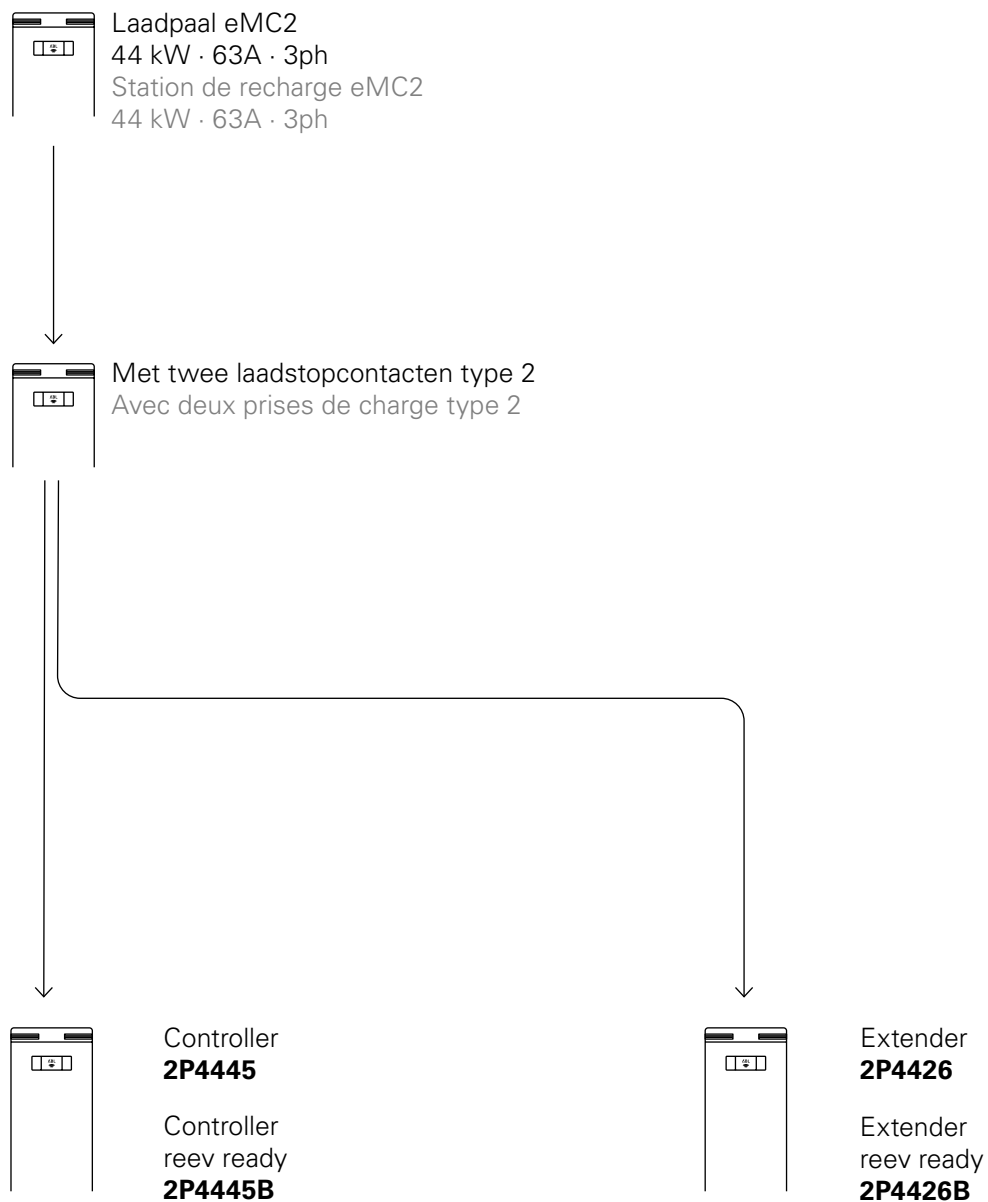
Laadpaal eMC2
44 kW · 63A · 3ph
Station de recharge eMC2
44 kW · 63A · 3ph

Met twee laadstopcontacten type 2
Avec deux prises de charge type 2

Controller
**2P4445**

Controller
reev ready
**2P4445B**

Extender
**2P4426**

Extender
reev ready
**2P4426B**